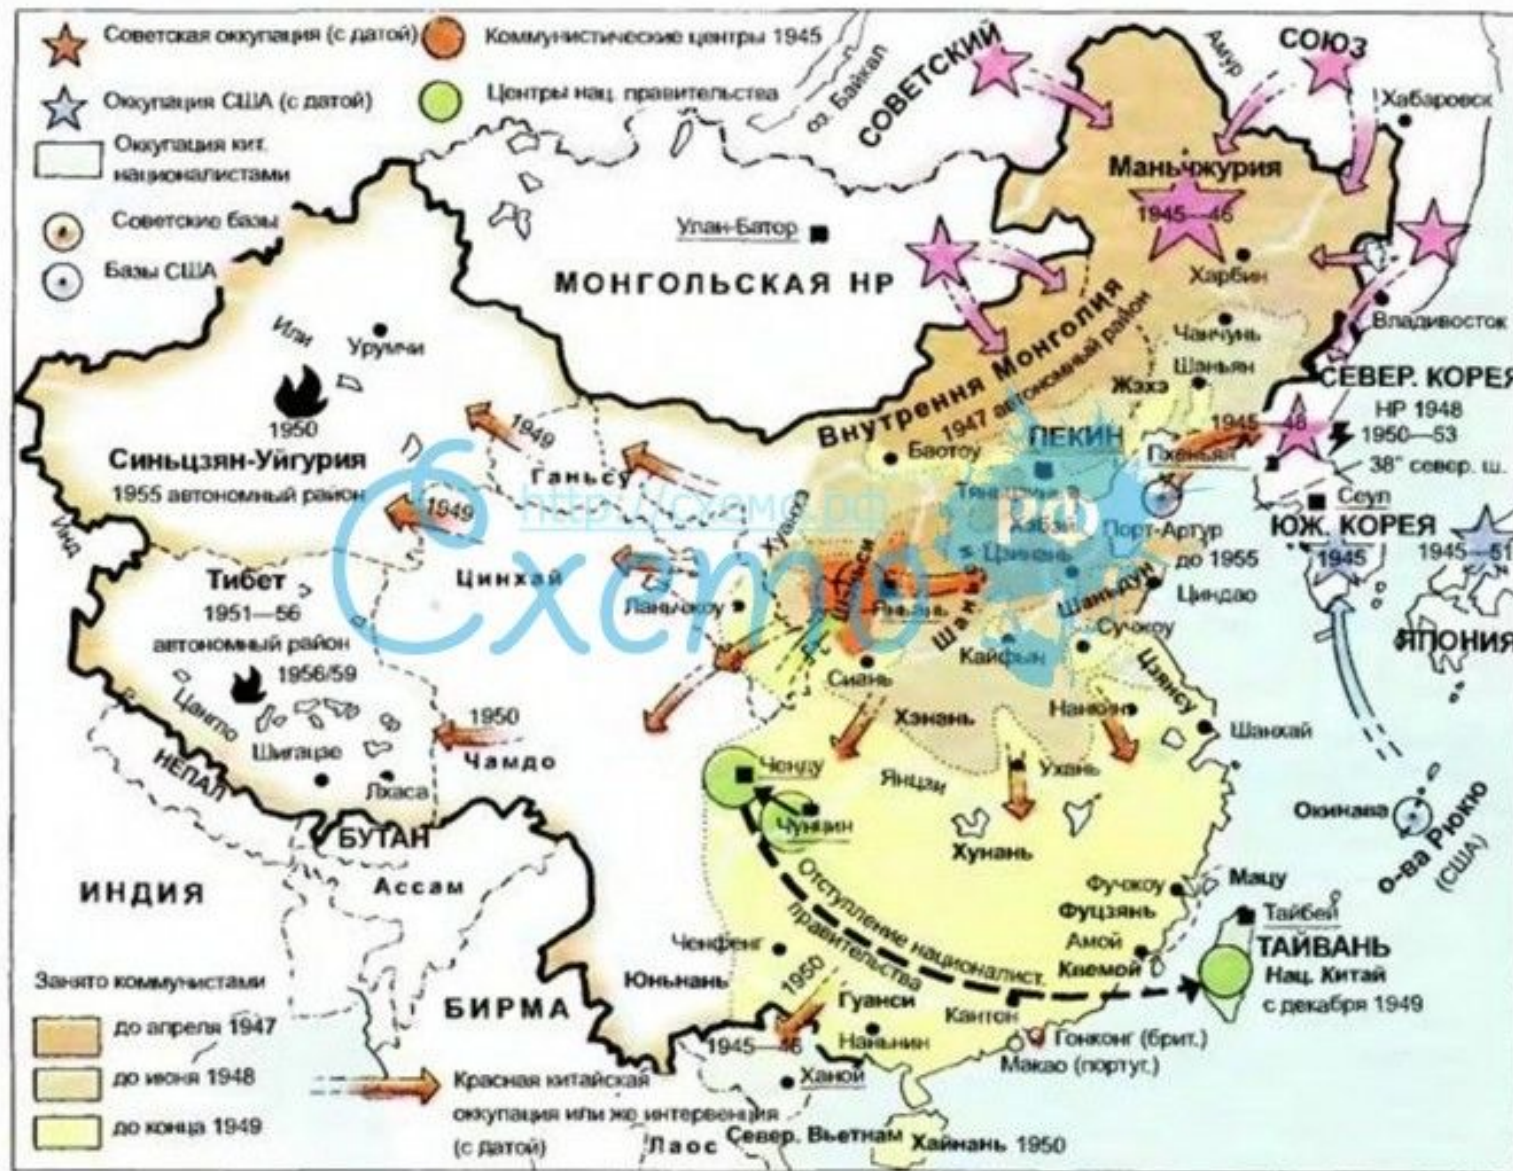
Советская оккупация (с датой)
Коммунистические центры 1945
Оккупация США (с датой)
Центры нац. правительства
Оккупация кит. националистами
Советские базы
Базы США

СОВЕТСКИЙ СОЮЗ
оз. Байкал
Амур
Хабаровск
Маньчжурия
1945—46
Харбин
Улан-Батор
МОНГОЛЬСКАЯ НР
Внутренняя Монголия
1947 автономный район
Чанчунь
Шаньян
Жэхэ
Владивосток
СЕВЕР. КОРЕЯ
НР 1948
1950—53
38° север. ш.
1945
48
Пхеньян
Сеул
ЮЖ. КОРЕЯ
1945
1945—51
ЯПОНИЯ
Или
Урумчи
1950
Синьцзян-Уйгурия
1955 автономный район
1949
1949
Ганьсу
Хуанхэ
ПЕКИН
Баотоу
Тяньцзинь
Хэбэй
Порт-Артур до 1955
Цзинань
Шаньдун
Циндао
Инд
Тибет
1951—56
автономный район
1956/59
Цинхай
Ланьчжоу
Шэньси
Яньань
Шаньси
Кайфын
Сучжоу
Сиань
Цзянсу
Нанкин
Шанхай
Хэнань
Цангпо
Шигадзе
Лхаса
1950
Чамдо
НЕПАЛ
БУТАН
Янцзы
Ухань
Чэнду
Чунцин
Хунань
Отступление националист. правительства
Окинава
о-ва Рюкю (США)
ИНДИЯ
Ассам
Фучжоу
Мацу
Фуцзянь
Тайбей
Амой
Кэмой
ТАЙВАНЬ
Нац. Китай
с декабря 1949
Чэнфенг
Юньнань
1950
БИРМА
Гуанси
Кантон
Наньнин
Гонконг (брит.)
Макао (португ.)
1945—46
Ханой
Занято коммунистами
до апреля 1947
до июня 1948
до конца 1949
Красная китайская оккупация или же интервенция (с датой)
Лаос
Север. Вьетнам
Хайнань 1950
http://схемо.рф
схемо.рф